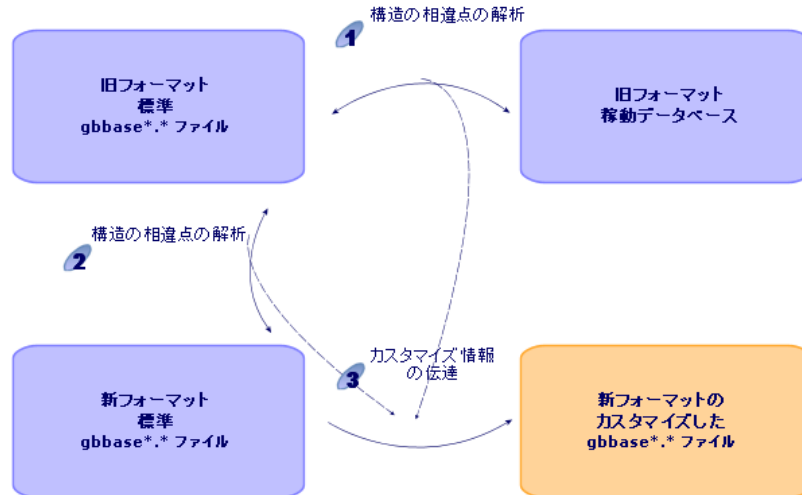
1 構造の相違点の解析

旧フォーマット
標準
gbbase*.* ファイル

旧フォーマット
稼動データベース

2 構造の相違点の解析

3 カスタマイズ情報の伝達

新フォーマット
標準
gbbase*.* ファイル

新フォーマットの
カスタマイズした
gbbase*.* ファイル